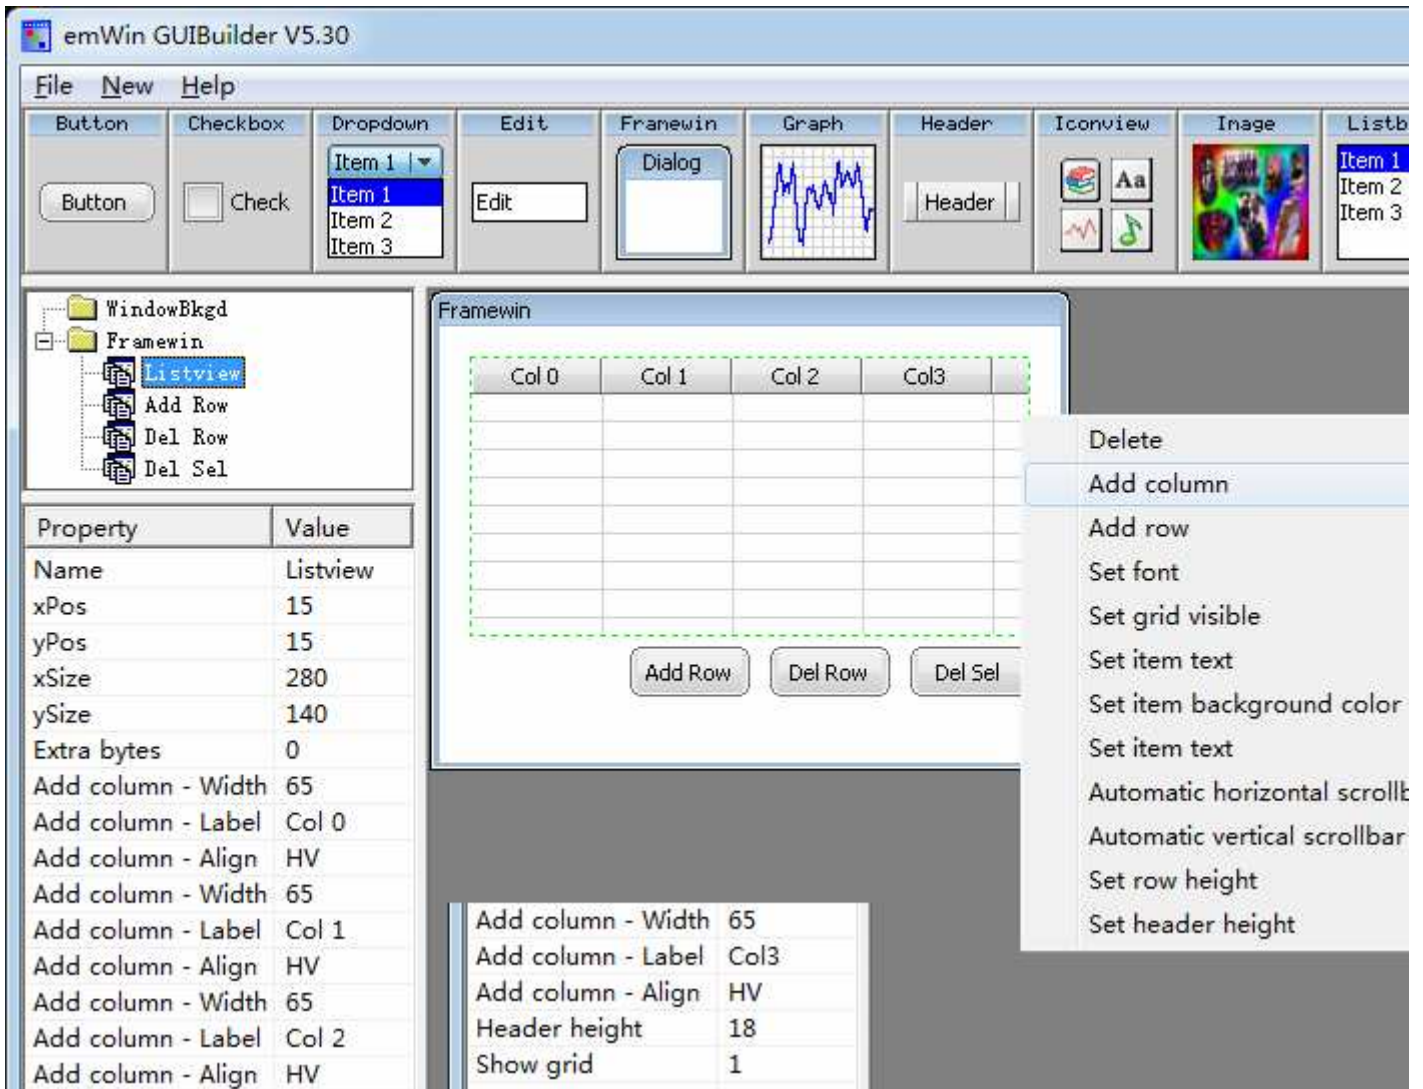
emWin GUIBuilder V5.30

File New Help

Button
Button

Checkbox
Check

Dropdown
Item 1
Item 1
Item 2
Item 3

Edit
Edit

Framewin
Dialog

Graph

Header
Header

Iconview
Aa

Image

Listb
Item 1
Item 2
Item 3

WindowBkgd
Framewin
Listview
Add Row
Del Row
Del Sel

| Property | Value |
|---|---|
| Name | Listview |
| xPos | 15 |
| yPos | 15 |
| xSize | 280 |
| ySize | 140 |
| Extra bytes | 0 |
| Add column - Width | 65 |
| Add column - Label | Col 0 |
| Add column - Align | HV |
| Add column - Width | 65 |
| Add column - Label | Col 1 |
| Add column - Align | HV |
| Add column - Width | 65 |
| Add column - Label | Col 2 |
| Add column - Align | HV |

Framewin

| Col 0 | Col 1 | Col 2 | Col3 |
|---|---|---|---|

Add Row Del Row Del Sel

| Add column - Width | 65 |
|---|---|
| Add column - Label | Col3 |
| Add column - Align | HV |
| Header height | 18 |
| Show grid | 1 |

Delete
Add column
Add row
Set font
Set grid visible
Set item text
Set item background color
Set item text
Automatic horizontal scrollb
Automatic vertical scrollbar
Set row height
Set header height